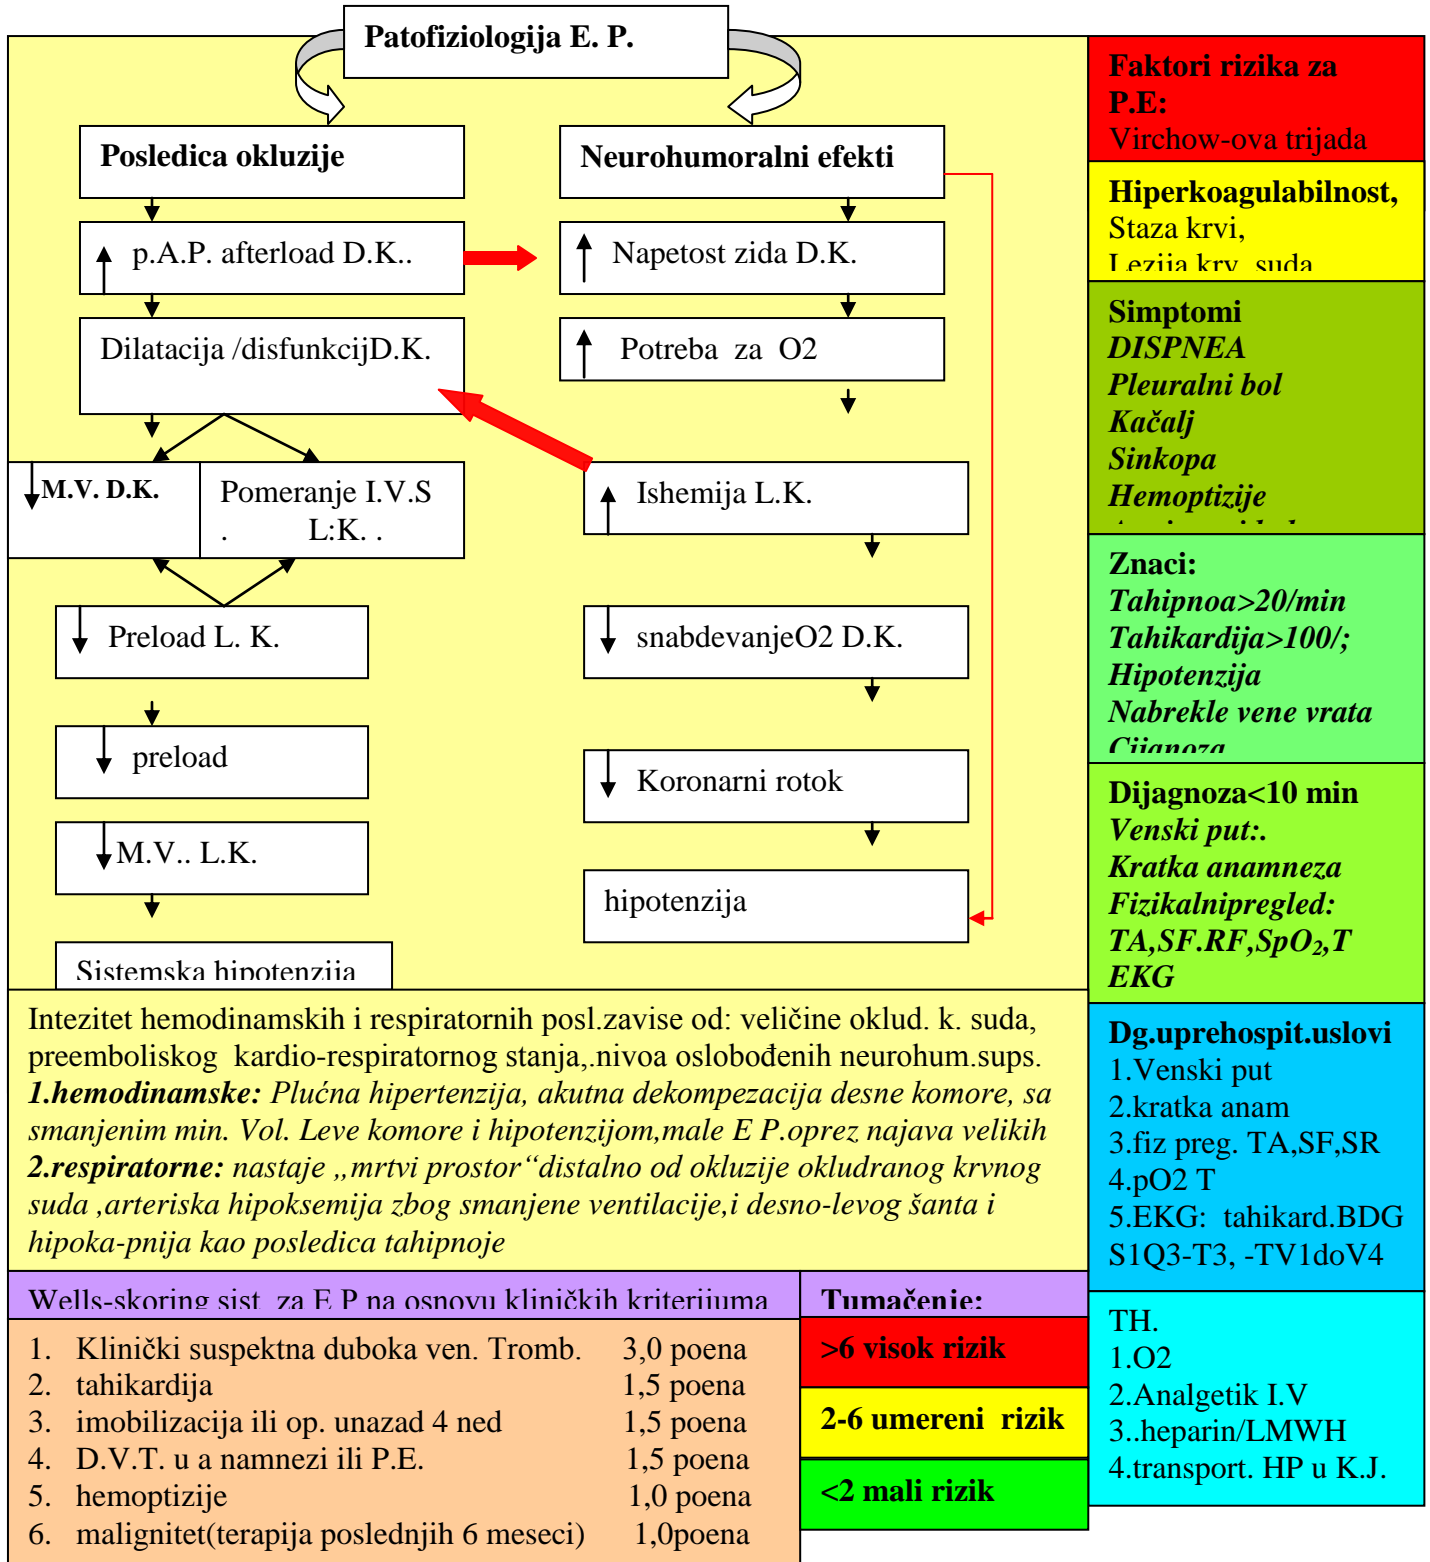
Patofiziologija E. P.

Posledica okluzije

↑ p.A.P. afterload D.K..

Dilatacija /disfunkcijD.K.

↓M.V. D.K.

Pomeranje I.V.S . L:K. .

↓ Preload L. K.

↓ preload

↓M.V.. L.K.

Sistemska hipotenzija

Neurohumoralni efekti

↑ Napetost zida D.K.

↑ Potreba za O2

↑ Ishemija L.K.

↓ snabdevanjeO2 D.K.

↓ Koronarni rotok

hipotenzija

Faktori rizika za P.E:
Virchow-ova trijada

Hiperkoagulabilnost,
Staza krvi,
Lezija krv. suda

Simptomi
DISPNEA
Pleuralni bol
Kačalj
Sinkopa
Hemoptizije
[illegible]

Znaci:
Tahipnoa>20/min
Tahikardija>100/;
Hipotenzija
Nabrekle vene vrata
Cijanoza

Dijagnoza<10 min
Venski put:.
Kratka anamneza
Fizikalnipregled:
TA,SF.RF,$SpO_2$,T
EKG

Intezitet hemodinamskih i respiratornih posl.zavise od: veličine oklud. k. suda, preemboliskog kardio-respiratornog stanja,.nivoa oslobođenih neurohum.sups. **1.hemodinamske:** *Plućna hipertenzija, akutna dekompezacija desne komore, sa smanjenim min. Vol. Leve komore i hipotenzijom,male E P.oprez najava velikih* **2.respiratorne:** *nastaje „mrtvi prostor“distalno od okluzije okludranog krvnog suda ,arteriska hipoksemija zbog smanjene ventilacije,i desno-levog šanta i hipoka-pnija kao posledica tahipnoje*

Dg.uprehospit.uslovi
1.Venski put
2.kratka anam
3.fiz preg. TA,SF,SR
4.pO2 T
5.EKG: tahikard.BDG S1Q3-T3, -TV1doV4

Wells-skoring sist. za E P na osnovu kliničkih kriterijuma

1. Klinički suspektna duboka ven. Tromb. 3,0 poena
2. tahikardija 1,5 poena
3. imobilizacija ili op. unazad 4 ned 1,5 poena
4. D.V.T. u a namnezi ili P.E. 1,5 poena
5. hemoptizije 1,0 poena
6. malignitet(terapija poslednjih 6 meseci) 1,0poena

Tumačenje:
>6 visok rizik
2-6 umereni rizik
<2 mali rizik

TH.
1.O2
2.Analgetik I.V
3..heparin/LMWH
4.transport. HP u K.J.